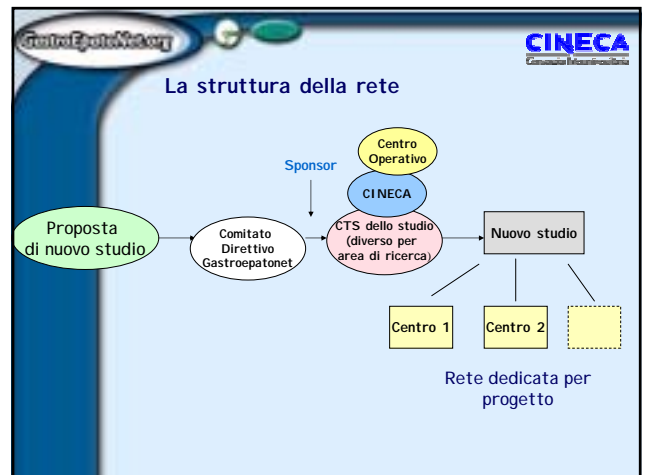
GastroEpatoNet.org

CINECA
Consorzio Interuniversitario

La struttura della rete

Centro Operativo

Sponsor

CINECA

Proposta di nuovo studio

Comitato Direttivo Gastroepatonet

CTS dello studio (diverso per area di ricerca)

Nuovo studio

Centro 1

Centro 2

Rete dedicata per progetto